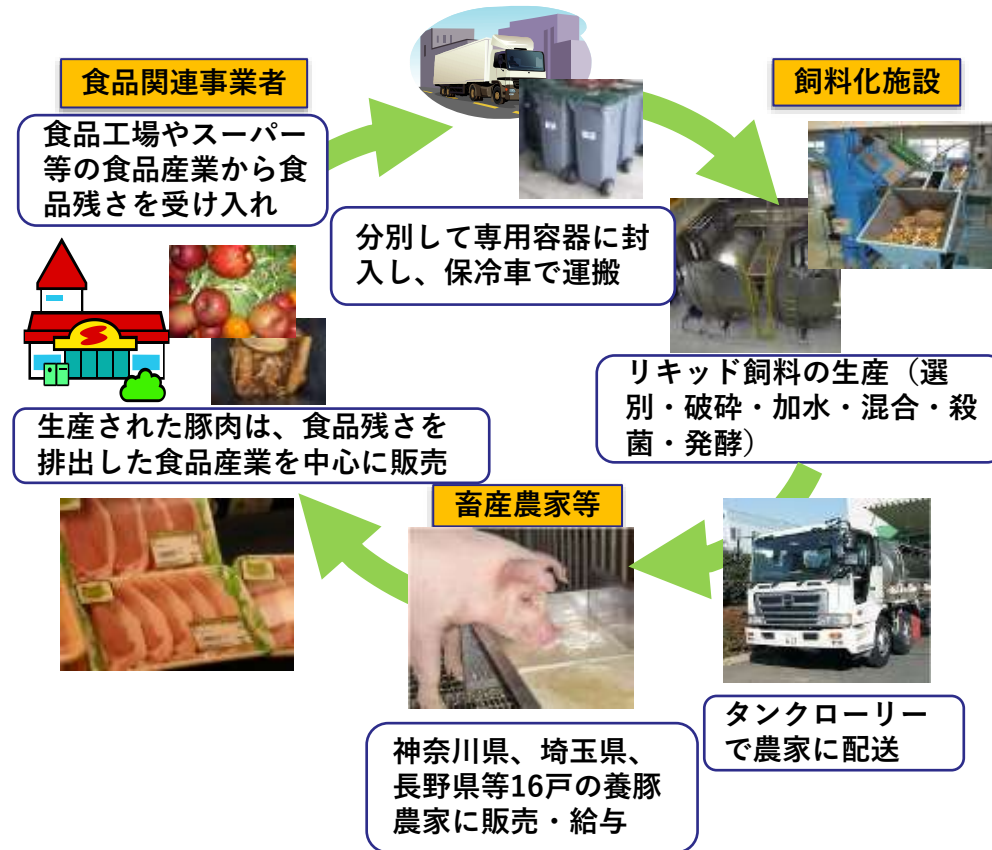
食品関連事業者

食品工場やスーパー等の食品産業から食品残さを受け入れ

分別して専用容器に封入し、保冷車で運搬

飼料化施設

リキッド飼料の生産（選別・破砕・加水・混合・殺菌・発酵）

タンクローリーで農家に配送

畜産農家等

神奈川県、埼玉県、長野県等16戸の養豚農家に販売・給与

生産された豚肉は、食品残さを排出した食品産業を中心に販売